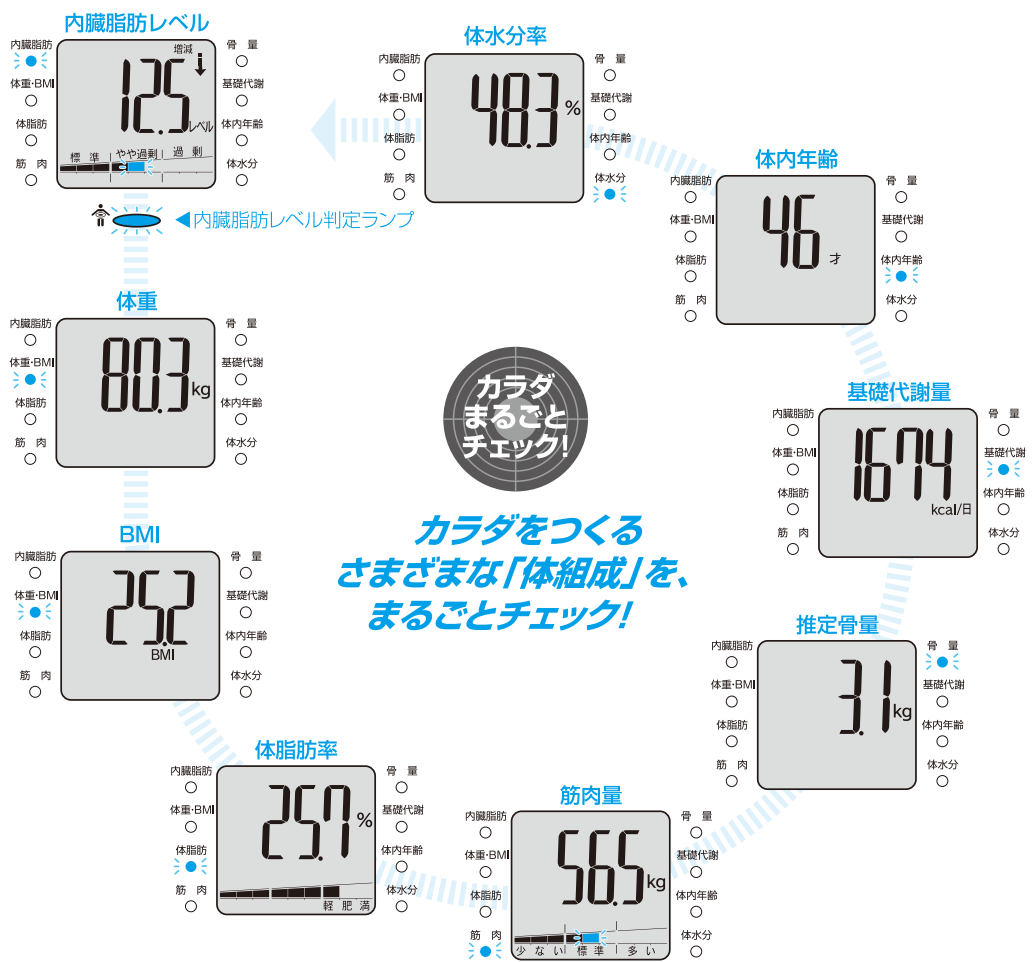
内臓脂肪レベル

内臓脂肪
体重·BMI
体脂肪
筋　肉

増減
12.5 レベル
標　準　やや過剰　過　剰

骨　量
基礎代謝
体内年齢
体水分

◀内臓脂肪レベル判定ランプ

体水分率

内臓脂肪
体重·BMI
体脂肪
筋　肉

48.3 %

骨　量
基礎代謝
体内年齢
体水分

体内年齢

内臓脂肪
体重·BMI
体脂肪
筋　肉

46 才

骨　量
基礎代謝
体内年齢
体水分

体重

内臓脂肪
体重·BMI
体脂肪
筋　肉

80.3 kg

骨　量
基礎代謝
体内年齢
体水分

カラダまるごとチェック!

基礎代謝量

内臓脂肪
体重·BMI
体脂肪
筋　肉

1674 kcal/日

骨　量
基礎代謝
体内年齢
体水分

BMI

内臓脂肪
体重·BMI
体脂肪
筋　肉

25.2 BMI

骨　量
基礎代謝
体内年齢
体水分

カラダをつくる
さまざまな「体組成」を、
まるごとチェック!

推定骨量

内臓脂肪
体重·BMI
体脂肪
筋　肉

3.1 kg

骨　量
基礎代謝
体内年齢
体水分

体脂肪率

内臓脂肪
体重·BMI
体脂肪
筋　肉

25.7 %
軽　肥　満

骨　量
基礎代謝
体内年齢
体水分

筋肉量

内臓脂肪
体重·BMI
体脂肪
筋　肉

56.5 kg
少ない　標　準　多い

骨　量
基礎代謝
体内年齢
体水分